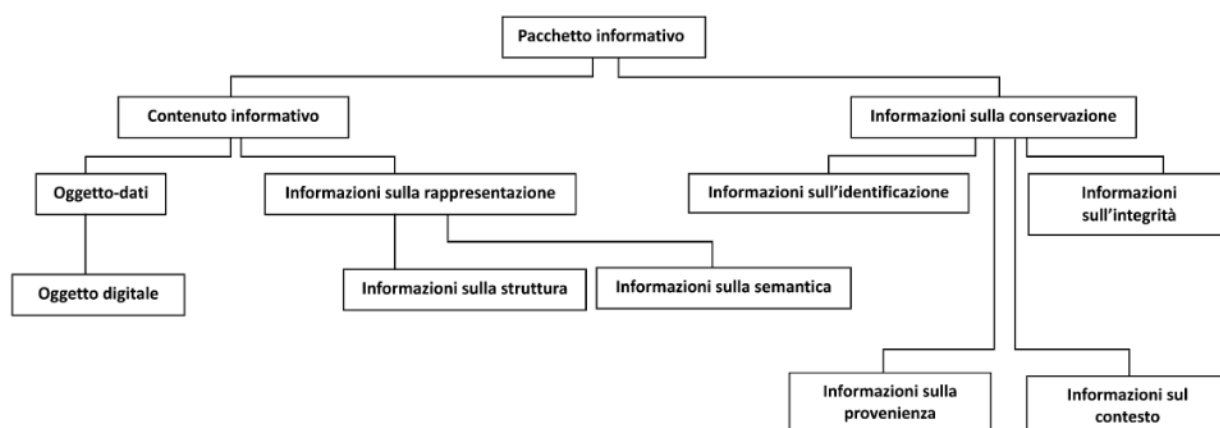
Pacchetto informativo

Contenuto informativo

Informazioni sulla conservazione

Oggetto-dati

Informazioni sulla rappresentazione

Informazioni sull'identificazione

Informazioni sull'integrità

Oggetto digitale

Informazioni sulla struttura

Informazioni sulla semantica

Informazioni sulla provenienza

Informazioni sul contesto